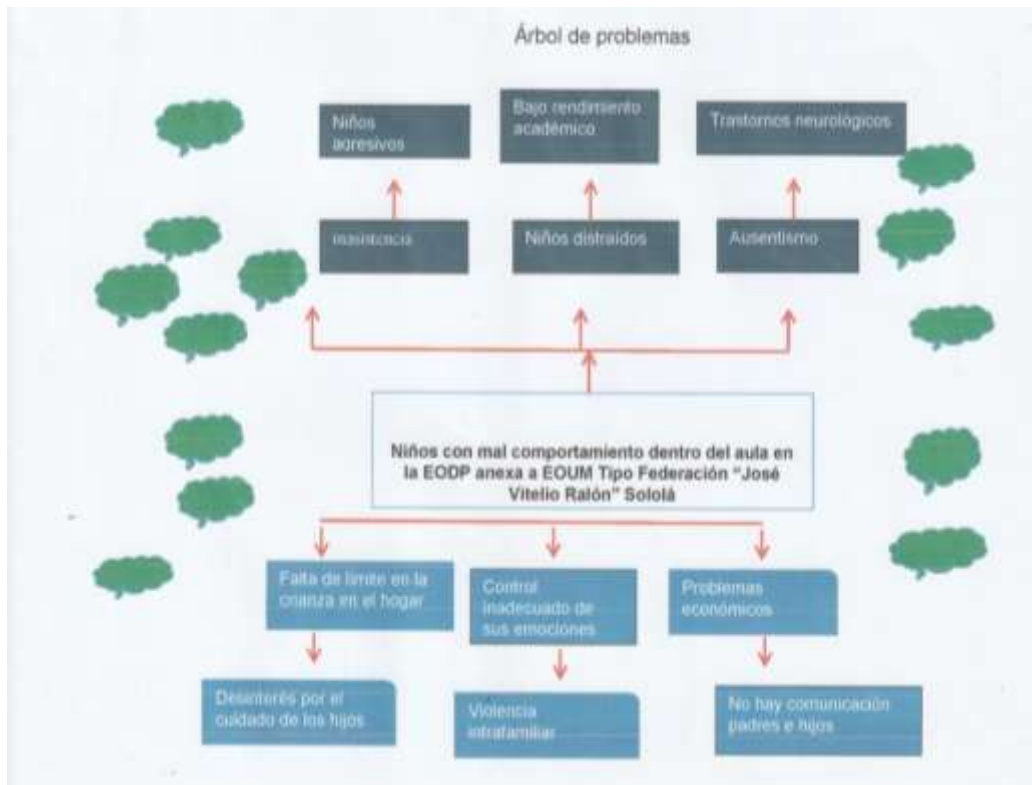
Árbol de problemas

Niños agresivos

Bajo rendimiento académico

Trastornos neurológicos

Inasistencia

Niños distraídos

Ausentismo

Niños con mal comportamiento dentro del aula en la EODP anexa a EOUM Tipo Federación "José Vitelio Ralón" Sololá

Falta de límite en la crianza en el hogar

Control inadecuado de sus emociones

Problemas económicos

Desinterés por el cuidado de los hijos

Violencia intrafamiliar

No hay comunicación padres e hijos